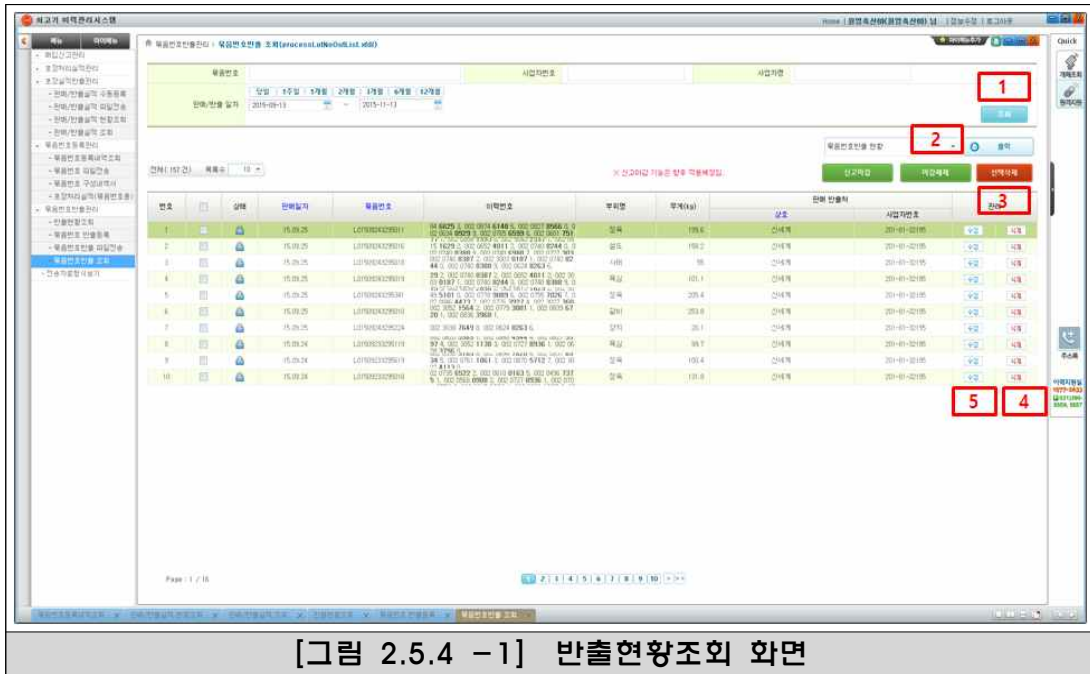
쇠고기 이력관리시스템

Home | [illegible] 님 | 정보수정 | 로그아웃

Quick

메뉴 | 마이메뉴

- 매입신고관리
- 포장처리실적관리
- 포장실적반출관리
- 판매/반출실적 수동등록
- 판매/반출실적 파일전송
- 판매/반출실적 현황조회
- 판매/반출실적 조회
- 묶음번호등록관리
- 묶음번호등록내역조회
- 묶음번호 파일전송
- 묶음번호 구성내역
- 포장처리실적(묶음번호용)
- 묶음번호반출관리
- 반출현황조회
- 묶음번호 반출등록
- 묶음번호반출 파일전송
- 묶음번호반출 조회
- 인수자료정 다운기

묶음번호반출관리 | 묶음번호반출 조회(processLotNoOutList.xml)

묶음번호 | 사업자번호 | 사업자명

당일 | 1주일 | 1개월 | 2개월 | 3개월 | 6개월 | 12개월

판매/반출 일자 2015-09-13 ~ 2015-11-13

1

조회

묶음번호반출 현황

2

출력

전체(157건) 목록수 10

※ 신고마감 기능은 향후 적용예정임.

신고마감 | 마감해제 | 선택삭제

3

| 번호 | | 상태 | 판매일자 | 묶음번호 | 이력번호 | 부위명 | 무게(kg) | 상호 | 사업자번호 | 관리 | |
|---|---|---|---|---|---|---|---|---|---|---|---|
| 1 | | | 15.09.25 | L0150924329881 | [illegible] | 앞다리 | 199.6 | 신세계 | 201-81-02195 | 수정 | 삭제 |
| 2 | | | 15.09.25 | L0150924329816 | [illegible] | 설도 | 158.2 | 신세계 | 201-81-02195 | 수정 | 삭제 |
| 3 | | | 15.09.25 | L0150924329818 | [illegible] | 사태 | 98 | 신세계 | 201-81-02195 | 수정 | 삭제 |
| 4 | | | 15.09.25 | L0150924329819 | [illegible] | 목심 | 101.1 | 신세계 | 201-81-02195 | 수정 | 삭제 |
| 5 | | | 15.09.25 | L0150924329830 | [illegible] | 앞다리 | 205.4 | 신세계 | 201-81-02195 | 수정 | 삭제 |
| 6 | | | 15.09.25 | L0150924329810 | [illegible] | 갈비 | 253.8 | 신세계 | 201-81-02195 | 수정 | 삭제 |
| 7 | | | 15.09.25 | L0150924329224 | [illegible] | 양지 | 26.1 | 신세계 | 201-81-02195 | 수정 | 삭제 |
| 8 | | | 15.09.24 | L0150923329119 | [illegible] | 목심 | 98.7 | 신세계 | 201-81-02195 | 수정 | 삭제 |
| 9 | | | 15.09.24 | L0150923329673 | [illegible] | 앞다리 | 100.4 | 신세계 | 201-81-02195 | 수정 | 삭제 |
| 10 | | | 15.09.24 | L0150923329818 | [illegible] | 앞다리 | 101.8 | 신세계 | 201-81-02195 | 수정 | 삭제 |

판매 반출처

5 4

Page : 1 / 16

1 2 3 4 5 6 7 8 9 10

주소록

[그림 2.5.4 -1] 반출현황조회 화면